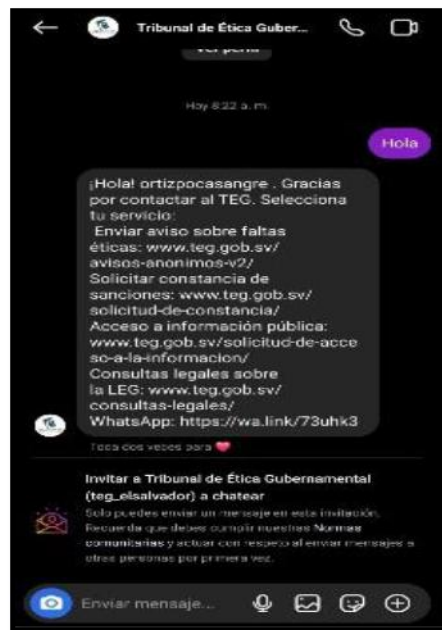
Tribunal de Ética Guber...

Ver perfil

Hoy 8:22 a. m.

Hola

¡Hola! ortizpocasangre . Gracias por contactar al TEG. Selecciona tu servicio:
Enviar aviso sobre faltas éticas: www.teg.gob.sv/avisos-anonimos-v2/
Solicitar constancia de sanciones: www.teg.gob.sv/solicitud-de-constancia/
Acceso a información pública: www.teg.gob.sv/solicitud-de-acceso-a-la-informacion/
Consultas legales sobre la LEG: www.teg.gob.sv/consultas-legales/
WhatsApp: https://wa.link/73uhk3

Toca dos veces para ❤

Invitar a Tribunal de Ética Gubernamental (teg_elsalvador) a chatear

Solo puedes enviar un mensaje en esta invitación. Recuerda que debes cumplir nuestras Normas comunitarias y actuar con respeto al enviar mensajes a otras personas por primera vez.

Enviar mensaje...